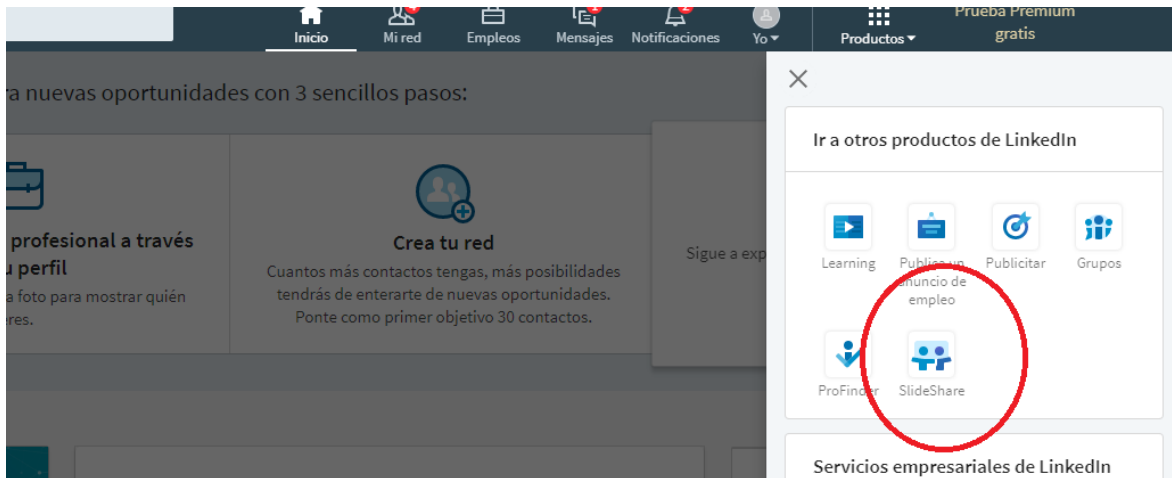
Inicio Mi red Empleos Mensajes Notificaciones Yo Productos Prueba Premium gratis

ra nuevas oportunidades con 3 sencillos pasos:

profesional a través u perfil
a foto para mostrar quién eres.

Crea tu red
Cuantos más contactos tengas, más posibilidades tendrás de enterarte de nuevas oportunidades. Ponte como primer objetivo 30 contactos.

Sigue a exp

×

Ir a otros productos de LinkedIn

Learning
Publica un anuncio de empleo
Publicitar
Grupos
ProFinder
SlideShare

Servicios empresariales de LinkedIn